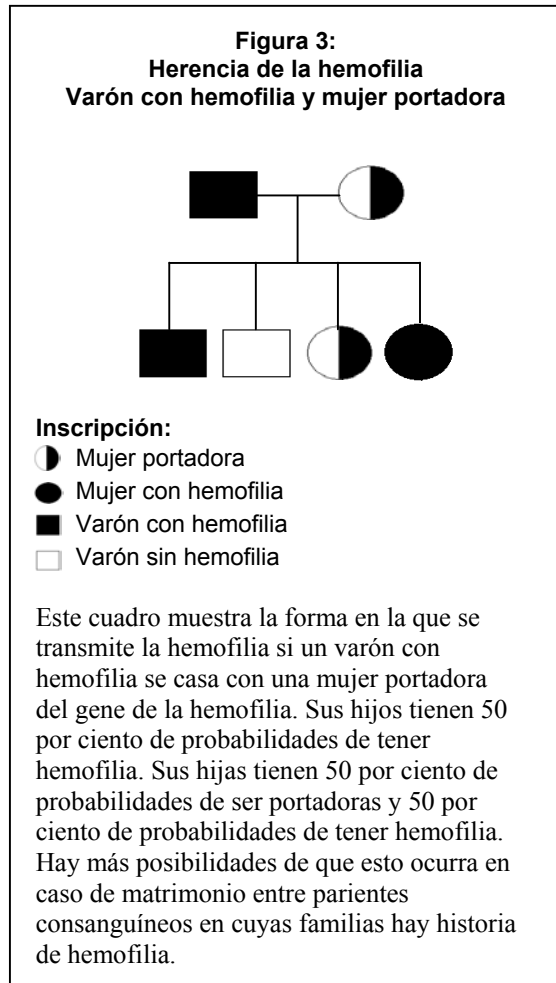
**Figura 3:**
**Herencia de la hemofilia**
**Varón con hemofilia y mujer portadora**

**Inscripción:**
Mujer portadora
Mujer con hemofilia
Varón con hemofilia
Varón sin hemofilia

Este cuadro muestra la forma en la que se transmite la hemofilia si un varón con hemofilia se casa con una mujer portadora del gene de la hemofilia. Sus hijos tienen 50 por ciento de probabilidades de tener hemofilia. Sus hijas tienen 50 por ciento de probabilidades de ser portadoras y 50 por ciento de probabilidades de tener hemofilia. Hay más posibilidades de que esto ocurra en caso de matrimonio entre parientes consanguíneos en cuyas familias hay historia de hemofilia.